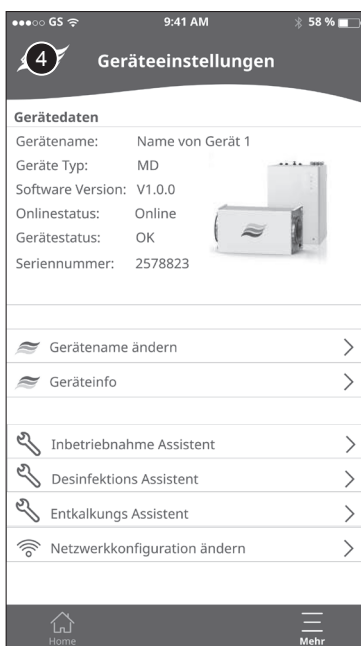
●●●○○ GS 9:41 AM 58 %

4 Geräteeinstellungen

Gerätedaten

Gerätename: Name von Gerät 1
Geräte Typ: MD
Software Version: V1.0.0
Onlinestatus: Online
Gerätestatus: OK
Seriennummer: 2578823

Gerätename ändern

Geräteinfo

Inbetriebnahme Assistent

Desinfektions Assistent

Entkalkungs Assistent

Netzwerkkonfiguration ändern

Home

Mehr